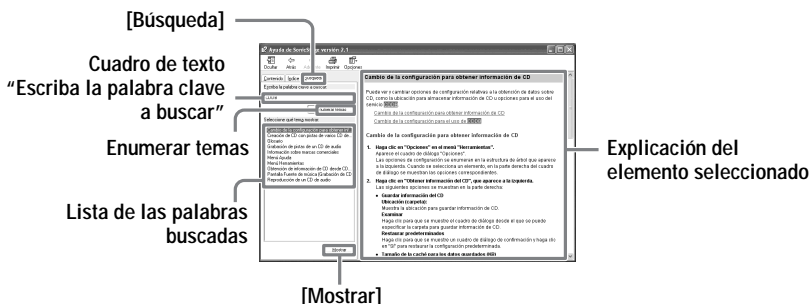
[Búsqueda]

Cuadro de texto "Escriba la palabra clave a buscar"

Enumerar temas

Lista de las palabras buscadas

[Mostrar]

Explicación del elemento seleccionado

Ayuda de SonicStage versión 2.1

Ocultar Atrás Adelante Imprimir Opciones

Contenido Índice Búsqueda

Escriba la palabra clave a buscar:

Enumerar temas

Seleccione qué tema mostrar:

Cambio de la configuración para obtener inf
Creación de CD con pistas de varios CD de
Glosario
Grabación de pistas de un CD de audio
Información sobre marcas comerciales
Menú Ayuda
Menú Herramientas
Obtención de información de CD desde CD
Pantalla Fuente de música (Grabación de CD)
Reproducción de un CD de audio

Mostrar

Cambio de la configuración para obtener información de CD

Puede ver o cambiar opciones de configuración relativas a la obtención de datos sobre CD, como la ubicación para almacenar información de CD u opciones para el uso del servicio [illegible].

Cambio de la configuración para obtener información de CD
Cambio de la configuración para el uso de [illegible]

Cambio de la configuración para obtener información de CD

1. Haga clic en "Opciones" en el menú "Herramientas".
Aparece el cuadro de diálogo "Opciones".
Las opciones de configuración se enumeran en la estructura de árbol que aparece a la izquierda. Cuando se selecciona un elemento, en la parte derecha del cuadro de diálogo se muestran las opciones correspondientes.

2. Haga clic en "Obtener información del CD", que aparece a la izquierda.
Las siguientes opciones se muestran en la parte derecha:

• Guardar información del CD
Ubicación (carpeta):
Muestra la ubicación para guardar información de CD.
Examinar
Haga clic para que se muestre el cuadro de diálogo desde el que se puede especificar la carpeta para guardar información de CD.
Restaurar predeterminados
Haga clic para que se muestre un cuadro de diálogo de confirmación y haga clic en "Sí" para restaurar la configuración predeterminada.

• Tamaño de la caché para los datos guardados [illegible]